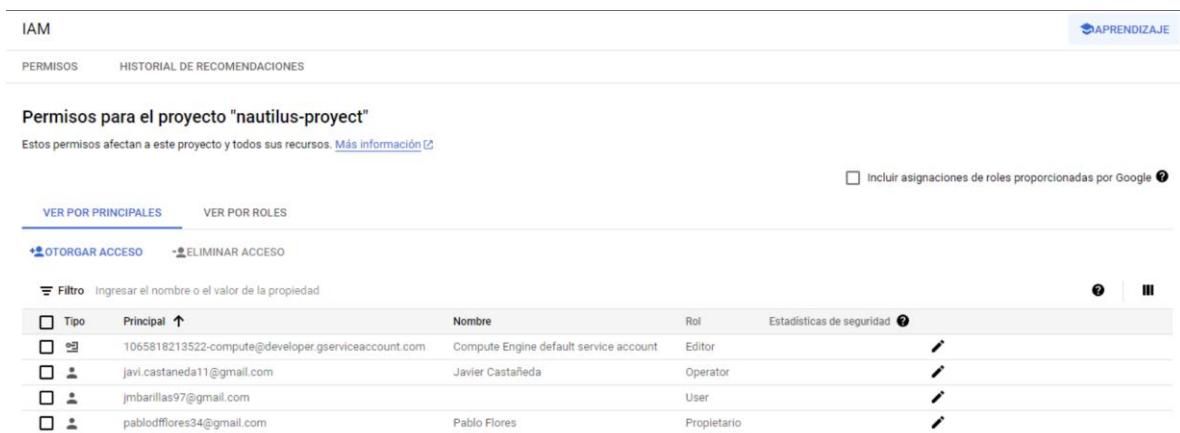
IAM

APRENDIZAJE

PERMISOS HISTORIAL DE RECOMENDACIONES

Permisos para el proyecto "nautilus-proyect"

Estos permisos afectan a este proyecto y todos sus recursos. Más información

Incluir asignaciones de roles proporcionadas por Google

VER POR PRINCIPALES VER POR ROLES

OTORGAR ACCESO ELIMINAR ACCESO

Filtro Ingresar el nombre o el valor de la propiedad

| Tipo | Principal ↑ | Nombre | Rol | Estadísticas de seguridad |
|---|---|---|---|---|
| | 1065818213522-compute@developer.gserviceaccount.com | Compute Engine default service account | Editor | |
| | javi.castaneda11@gmail.com | Javier Castañeda | Operator | |
| | jmbarillas97@gmail.com | | User | |
| | pablodfflores34@gmail.com | Pablo Flores | Propietario | |